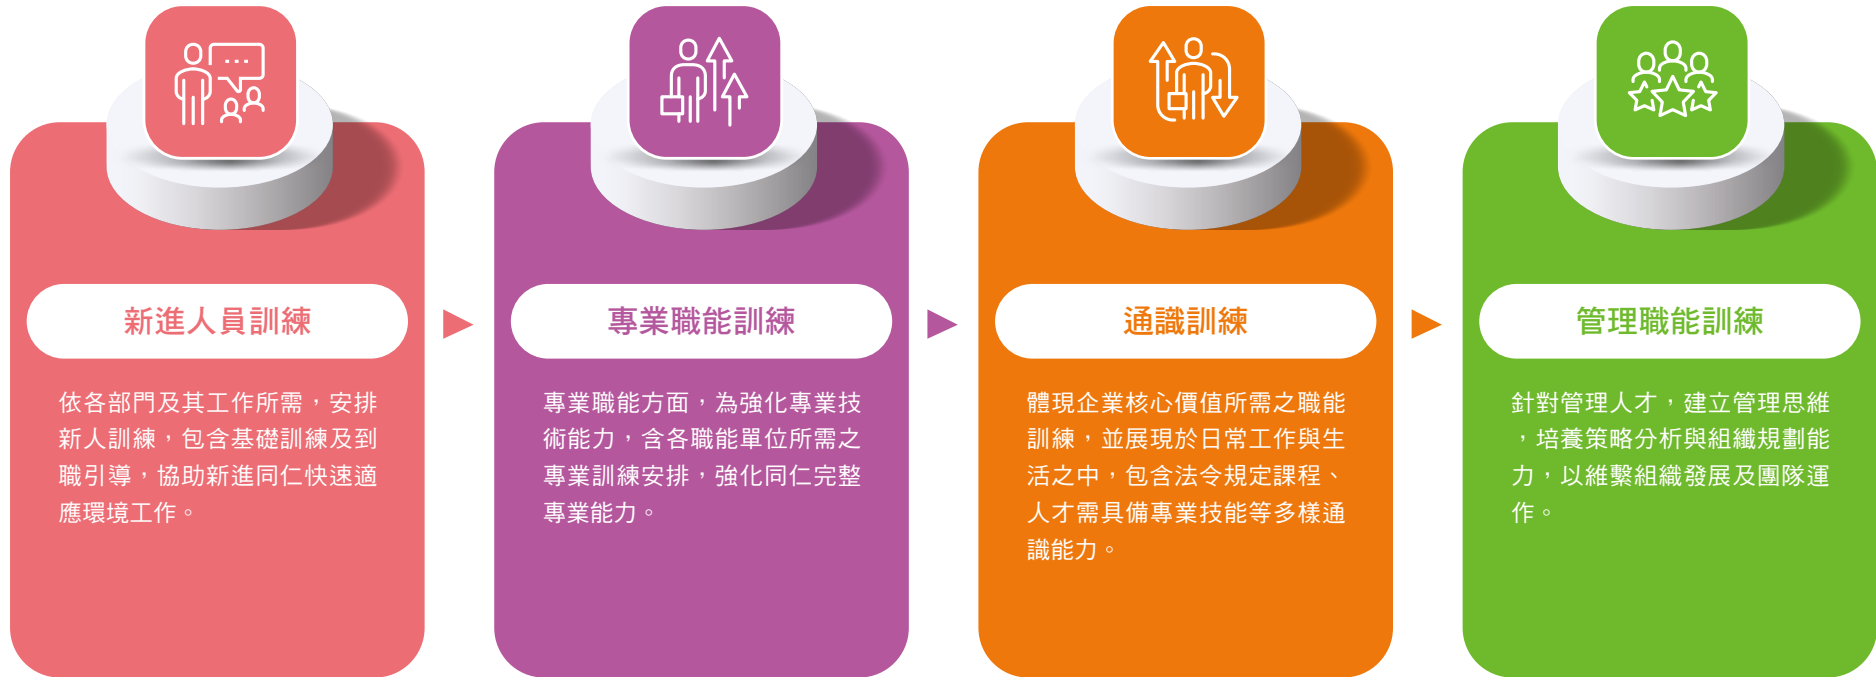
新進人員訓練

依各部門及其工作所需，安排新人訓練，包含基礎訓練及到職引導，協助新進同仁快速適應環境工作。

專業職能訓練

專業職能方面，為強化專業技術能力，含各職能單位所需之專業訓練安排，強化同仁完整專業能力。

通識訓練

體現企業核心價值所需之職能訓練，並展現於日常工作與生活之中，包含法令規定課程、人才需具備專業技能等多樣通識能力。

管理職能訓練

針對管理人才，建立管理思維，培養策略分析與組織規劃能力，以維繫組織發展及團隊運作。